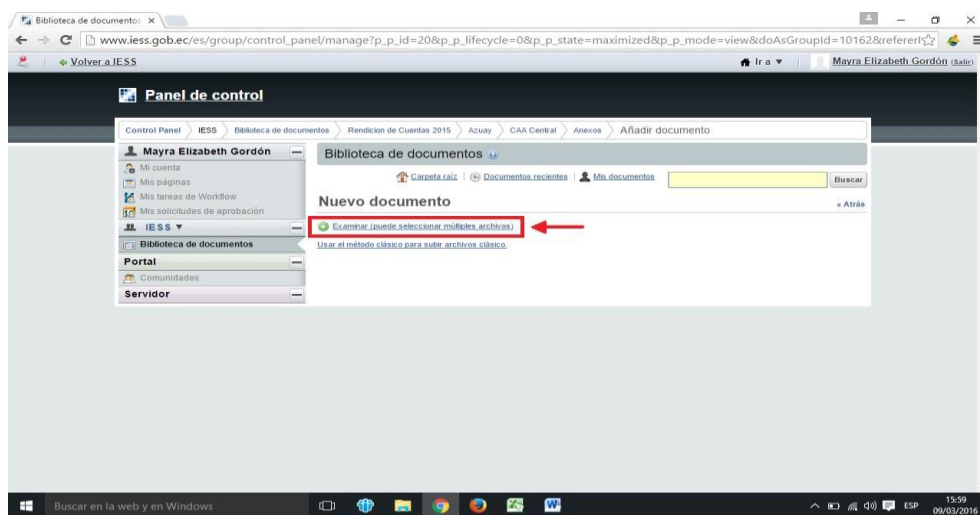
Biblioteca de documento ×

www.iess.gob.ec/es/group/control_panel/manage?p_p_id=20&p_p_lifecycle=0&p_p_state=maximized&p_p_mode=view&doAsGroupId=10162&referer

Volver a IESS

Ir a ▼ | Mayra Elizabeth Gordón (Salir)

Panel de control

Control Panel | IESS | Biblioteca de documentos | Rendicion de Cuentas 2015 | Azuay | CAA Central | Anexos | Añadir documento

Mayra Elizabeth Gordón
Mi cuenta
Mis páginas
Mis tareas de Workflow
Mis solicitudes de aprobación
IESS ▼
Biblioteca de documentos
Portal
Comunidades
Servidor

Biblioteca de documentos

Carpeta raíz | Documentos recientes | Mis documentos

Buscar

Nuevo documento

« Atrás

Examinar (puede seleccionar múltiples archivos)

Usar el método clásico para subir archivos clásico.

Buscar en la web y en Windows

ESP 15:59 09/03/2016